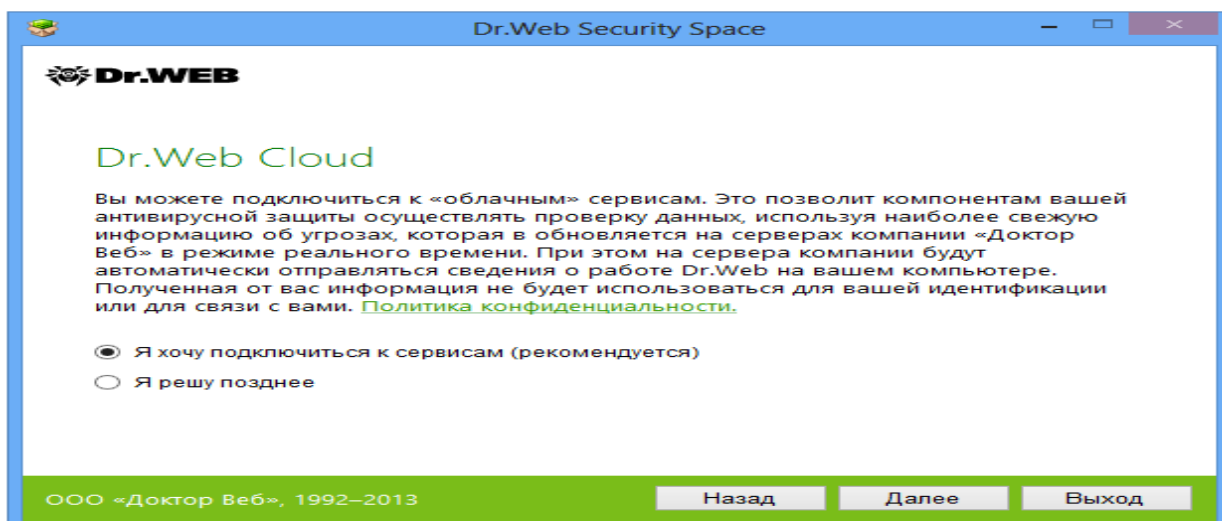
Dr.Web Security Space

Dr.WEB

Dr.Web Cloud

Вы можете подключиться к «облачным» сервисам. Это позволит компонентам вашей антивирусной защиты осуществлять проверку данных, используя наиболее свежую информацию об угрозах, которая в обновляется на серверах компании «Доктор Веб» в режиме реального времени. При этом на сервера компании будут автоматически отправляться сведения о работе Dr.Web на вашем компьютере. Полученная от вас информация не будет использоваться для вашей идентификации или для связи с вами. Политика конфиденциальности.

Я хочу подключиться к сервисам (рекомендуется)

Я решу позднее

ООО «Доктор Веб», 1992–2013

Назад

Далее

Выход